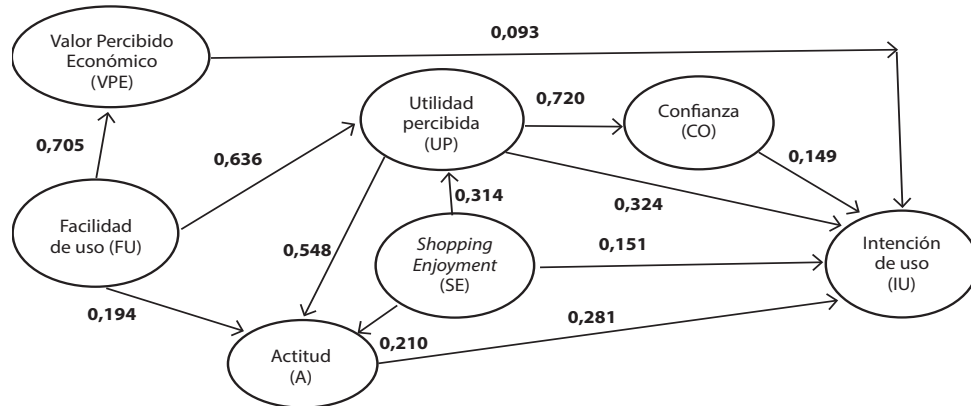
Valor Percibido Económico (VPE)

0,093

0,705

Utilidad percibida (UP)

0,720

Confianza (CO)

0,636

0,149

0,314

0,324

Facilidad de uso (FU)

0,548

Shopping Enjoyment (SE)

0,151

Intención de uso (IU)

0,194

0,281

0,210

Actitud (A)